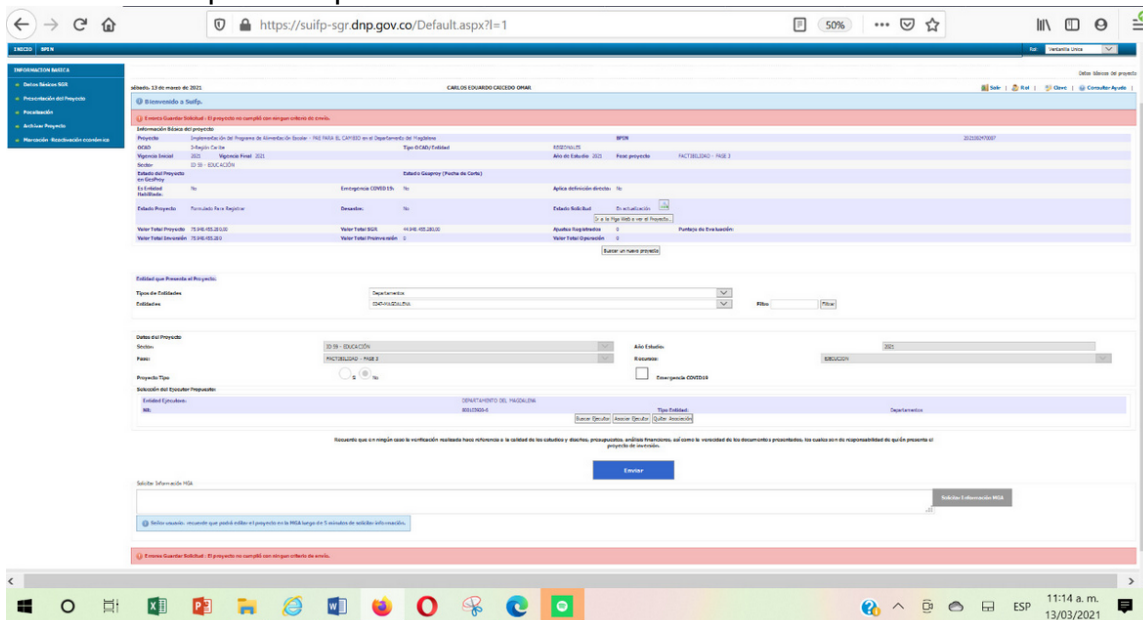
https://suifp-sgr.dnp.gov.co/Default.aspx?l=1

50%

INICIO SPIN

Rol: Ventanilla Única

INFORMACION BASICA

Datos básicos SGR

Presentación del Proyecto

Priorización

Archivar Proyecto

Marcación -Reactivación económica

Datos básicos del proyecto

sábado, 13 de marzo de 2021

CARLOS EDUARDO CAICEDO OMAR

Salir | Rol | Clave | Consultar Ayuda

Bienvenido a Suifp.

Error al Guardar Solicitud : El proyecto no cumplió con ningún criterio de envío.

Información Básica del proyecto

Proyecto: Implementación del Programa de Alimentación Escolar - PAE PARA EL CAMBIO en el Departamento del Magdalena

BPIN: 2021002470007

OCAD: 3-Región Caribe

Tipo OCAD/Entidad: REGIONALES

Vigencia Inicial: 2021 Vigencia Final: 2021

Año de Estudio: 2021 Fase proyecto: FACTIBILIDAD - FASE 3

Sector: 22-39 - EDUCACIÓN

Estado del Proyecto en GesProy:

Estado Geoproy (Fecha de Corte):

Es Entidad Habilitada: No

Emergencia COVID 19: No

Aplica definición directa: No

Estado Proyecto: Formulado Para Registrar

Desastre: No

Estado Solicitud: En actualización

Ir a la Pág Web a ver el Proyecto...

Valor Total Proyecto: 75.946.455.283,00

Valor Total SGR: 44.946.455.283,00

Ajustes Registrados: 0

Puntaje de Evaluación:

Valor Total Inversión: 75.946.455.283,0

Valor Total Preinversión: 0

Valor Total Operación: 0

Buscar un nuevo proyecto

Entidad que Presenta el Proyecto:

Tipos de Entidades: Departamentos

Entidades: 0347-MAGDALENA

Filtro: Filtrar

Datos del Proyecto

Sector: 22-39 - EDUCACIÓN

Año Estudio: 2021

Fase: FACTIBILIDAD - FASE 3

Recursos: SGR2020%

Proyecto Tipo: Si No

Emergencia COVID19

Selección del Ejecutor Propuesto:

Entidad Ejecutora: DEPARTAMENTO DEL MAGDALENA

NIT: 800103920-6

Tipo Entidad: Departamentos

Buscar Ejecutor Asociar Ejecutor Quitar Asociación

Recuerde que en ningún caso la verificación realizada hace referencia a la calidad de los estudios y diseños, presupuestos, análisis financieros, así como la veracidad de los documentos presentados, los cuales son de responsabilidad de quién presenta el proyecto de inversión.

Enviar

Solicitar Información MGA

Solicitar Información MGA

Señor usuario: recuerde que podrá editar el proyecto en la MGA luego de 5 minutos de solicitar información.

Error al Guardar Solicitud : El proyecto no cumplió con ningún criterio de envío.

11:14 a. m.
13/03/2021
ESP